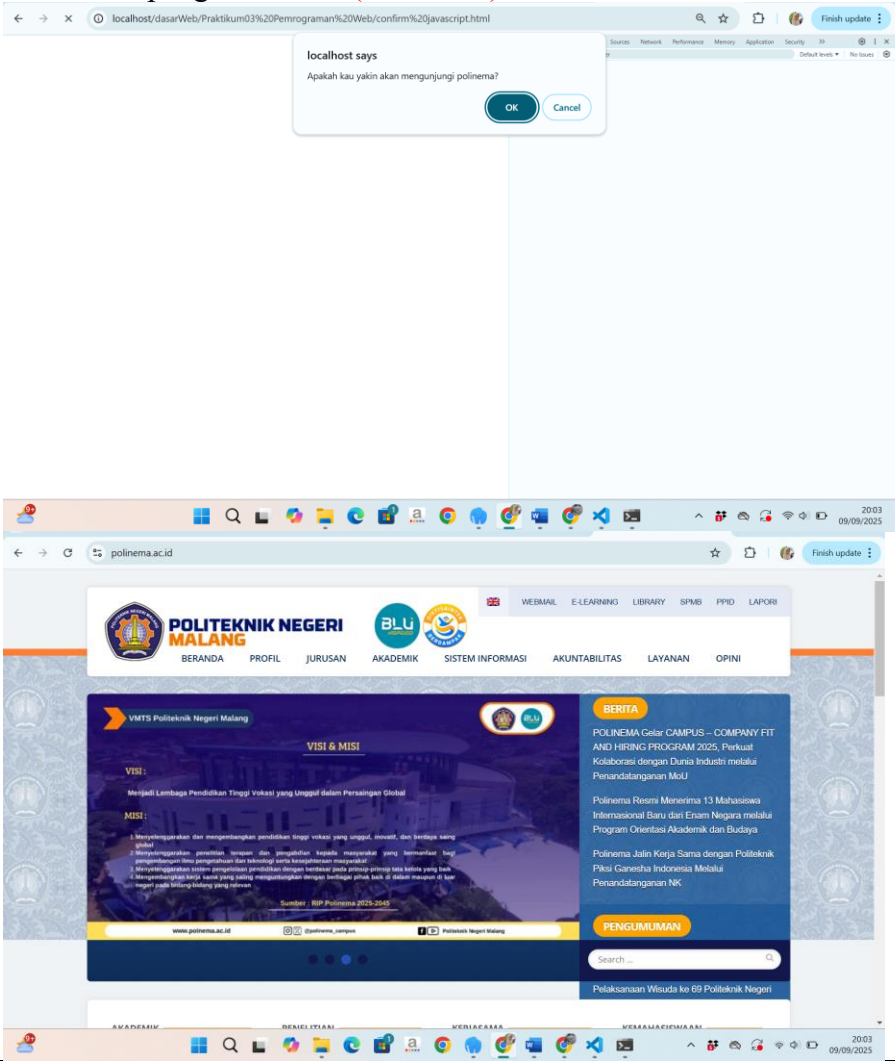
localhost/dasarWeb/Praktikum03%20Pemrograman%20Web/confirm%20javascript.html

Finish update

Sources Network Performance Memory Application Security

Default levels ▾ No Issues

localhost says

Apakah kau yakin akan mengunjungi polinema?

OK

Cancel

20:03
09/09/2025

polinema.ac.id

Finish update

WEBMAIL E-LEARNING LIBRARY SPMB PPID LAPOR!

POLITEKNIK NEGERI MALANG

BERANDA PROFIL JURUSAN AKADEMIK SISTEM INFORMASI AKUNTABILITAS LAYANAN OPINI

VMTS Politeknik Negeri Malang

VISI & MISI

VISI :

Menjadi Lembaga Pendidikan Tinggi Vokasi yang Unggul dalam Persaingan Global

MISI :

1. Menyelenggarakan dan mengembangkan pendidikan tinggi vokasi yang unggul, inovatif, dan berdaya saing global
2. Menyelenggarakan penelitian terapan dan pengabdian kepada masyarakat yang bermanfaat bagi pengembangan ilmu pengetahuan dan teknologi serta kesejahteraan masyarakat
3. Menyelenggarakan sistem pengelolaan pendidikan dengan berdasar pada prinsip-prinsip tata kelola yang baik
4. Mengembangkan kerja sama yang saling menguntungkan dengan berbagai pihak baik di dalam maupun di luar negeri pada bidang-bidang yang relevan

Sumber : RIP Polinema 2025-2045

www.polinema.ac.id @polinema_campus Politeknik Negeri Malang

BERITA

POLINEMA Gelar CAMPUS – COMPANY FIT AND HIRING PROGRAM 2025, Perkuat Kolaborasi dengan Dunia Industri melalui Penandatanganan MoU

Polinema Resmi Menerima 13 Mahasiswa Internasional Baru dari Enam Negara melalui Program Orientasi Akademik dan Budaya

Polinema Jalin Kerja Sama dengan Politeknik Piksi Ganesha Indonesia Melalui Penandatanganan NK

PENGUMUMAN

Search ...

Pelaksanaan Wisuda ke 69 Politeknik Negeri

AKADEMIK PENELITIAN KERJASAMA KEMAHASISWAAN

20:03
09/09/2025